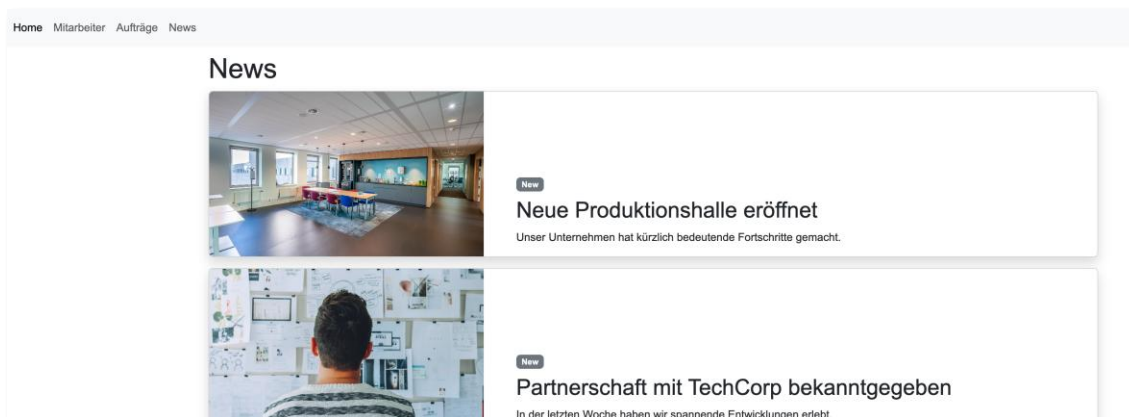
Home Mitarbeiter Aufträge News

News

New

Neue Produktionshalle eröffnet

Unser Unternehmen hat kürzlich bedeutende Fortschritte gemacht.

New

Partnerschaft mit TechCorp bekanntgegeben

In der letzten Woche haben wir spannende Entwicklungen erlebt.